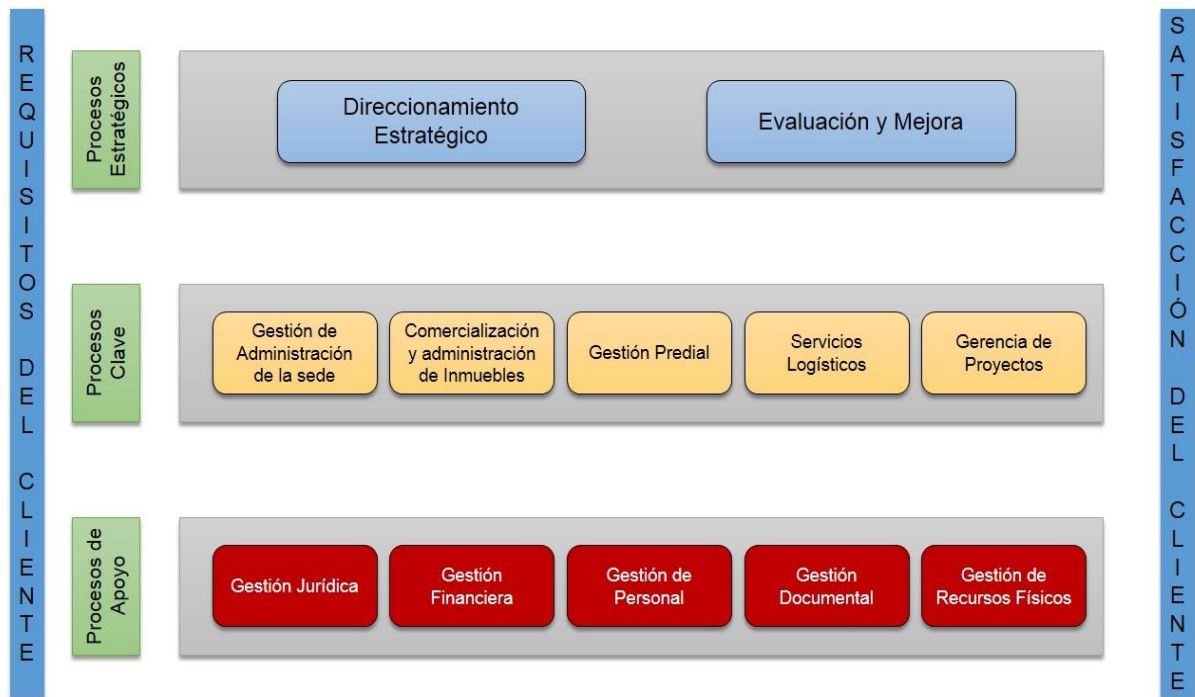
REQUISITOS DEL CLIENTE

Procesos Estratégicos

Direccionamiento Estratégico

Evaluación y Mejora

Procesos Clave

Gestión de Administración de la sede

Comercialización y administración de Inmuebles

Gestión Predial

Servicios Logísticos

Gerencia de Proyectos

Procesos de Apoyo

Gestión Jurídica

Gestión Financiera

Gestión de Personal

Gestión Documental

Gestión de Recursos Físicos

SATISFACCIÓN DEL CLIENTE